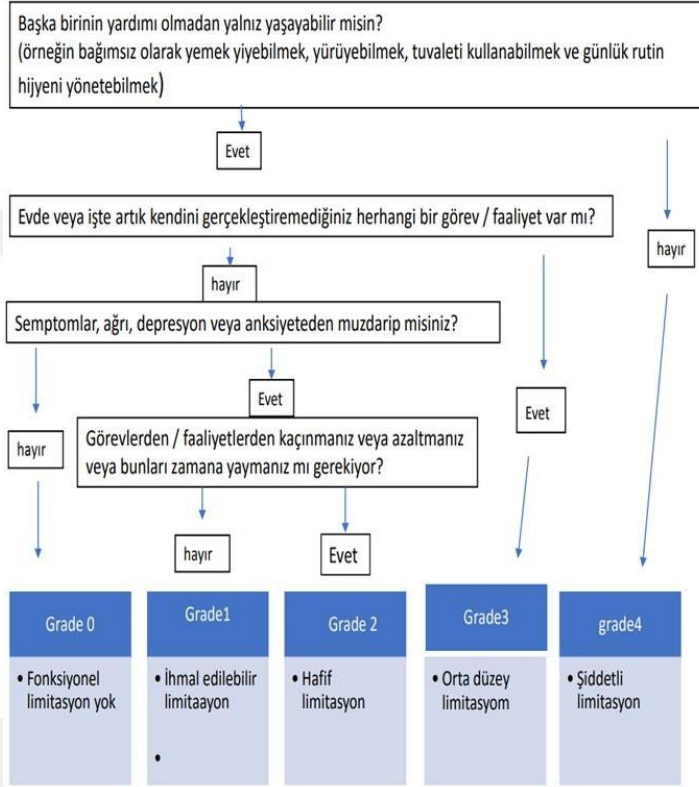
Başka birinin yardımı olmadan yalnız yaşayabilir misin?
(örneğin bağımsız olarak yemek yiyebilmek, yürüyebilmek, tuvaleti kullanabilmek ve günlük rutin hijyeni yönetebilmek)

Evet

hayır

Evde veya işte artık kendini gerçekleştiremediğiniz herhangi bir görev / faaliyet var mı?

hayır

Semptomlar, ağrı, depresyon veya anksiyeteden muzdarip misiniz?

Evet

Evet

hayır

Görevlerden / faaliyetlerden kaçınmanız veya azaltmanız veya bunları zamana yaymanız mı gerekiyor?

hayır

Evet

Grade 0
• Fonksiyonel limitasyon yok

Grade1
• İhmal edilebilir limitaayon
•

Grade 2
• Hafif limitasyon

Grade3
• Orta düzey limitasyom

grade4
• Şiddetli limitasyon